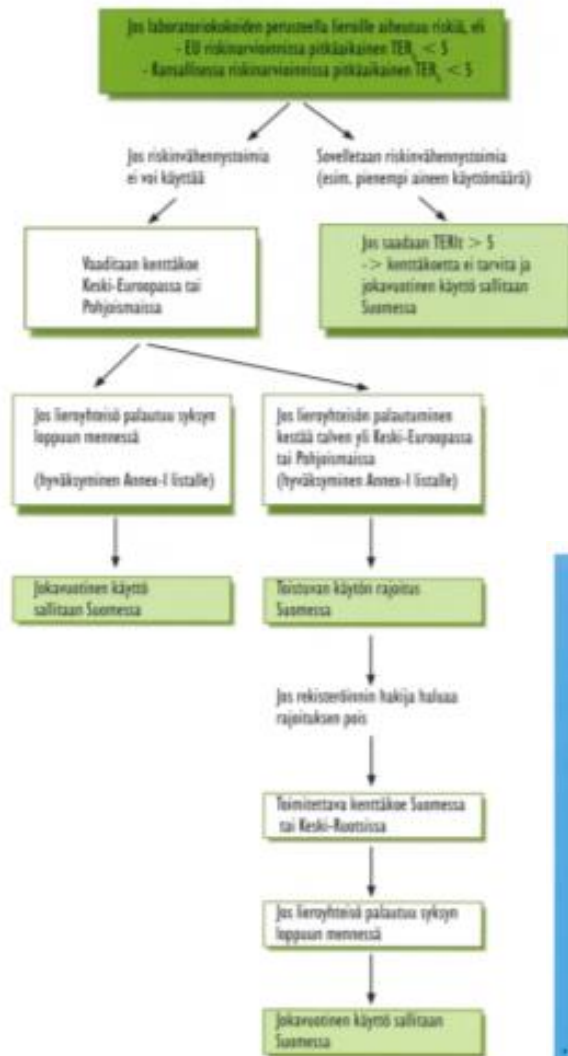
Jos laboratoriokokeiden perusteella lieroille aiheutuu riskiä, eli
- EU riskinarvioinnissa pitkäaikainen $TER_L < 5$
- Kansallisessa riskinarvioinnissa pitkäaikainen $TER_L < 5$

Jos riskinvähennystoimia ei voi käyttää

Sovelletaan riskinvähennystoimia (esim. pienempi aineen käyttömäärä)

Vaaditaan kenttäkoe Keski-Euroopassa tai Pohjoismaissa

Jos saadaan TERit > 5 -> kenttäkoetta ei tarvita ja jokavuotinen käyttö sallitaan Suomessa

Jos lieroyhteisö palautuu syksyn loppuun mennessä

(hyväksyminen Annex-I listalle)

Jos lieroyhteisön palautuminen kestää talven yli Keski-Euroopassa tai Pohjoismaissa (hyväksyminen Annex-I listalle)

Jokavuotinen käyttö sallitaan Suomessa

Toistuvan käytön rajoitus Suomessa

Jos rekisteröinnin hakija haluaa rajoituksen pois

Toimitettava kenttäkoe Suomessa tai Keski-Ruotsissa

Jos lieroyhteisö palautuu syksyn loppuun mennessä

Jokavuotinen käyttö sallitaan Suomessa